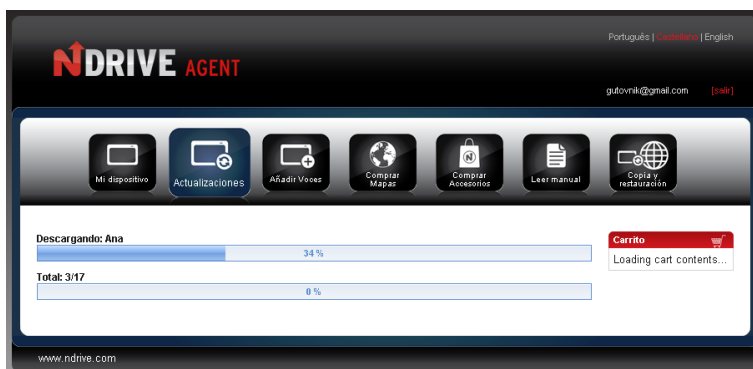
NDRIVE AGENT

Português | Castellano | English

gutovnik@gmail.com [salir]

Mi dispositivo
Actualizaciones
Añadir Voces
Comprar Mapas
Comprar Accesorios
Leer manual
Copia y restauración

Descargando: Ana
34 %
Total: 3/17
0 %

Carrito
Loading cart contents...

www.ndrive.com